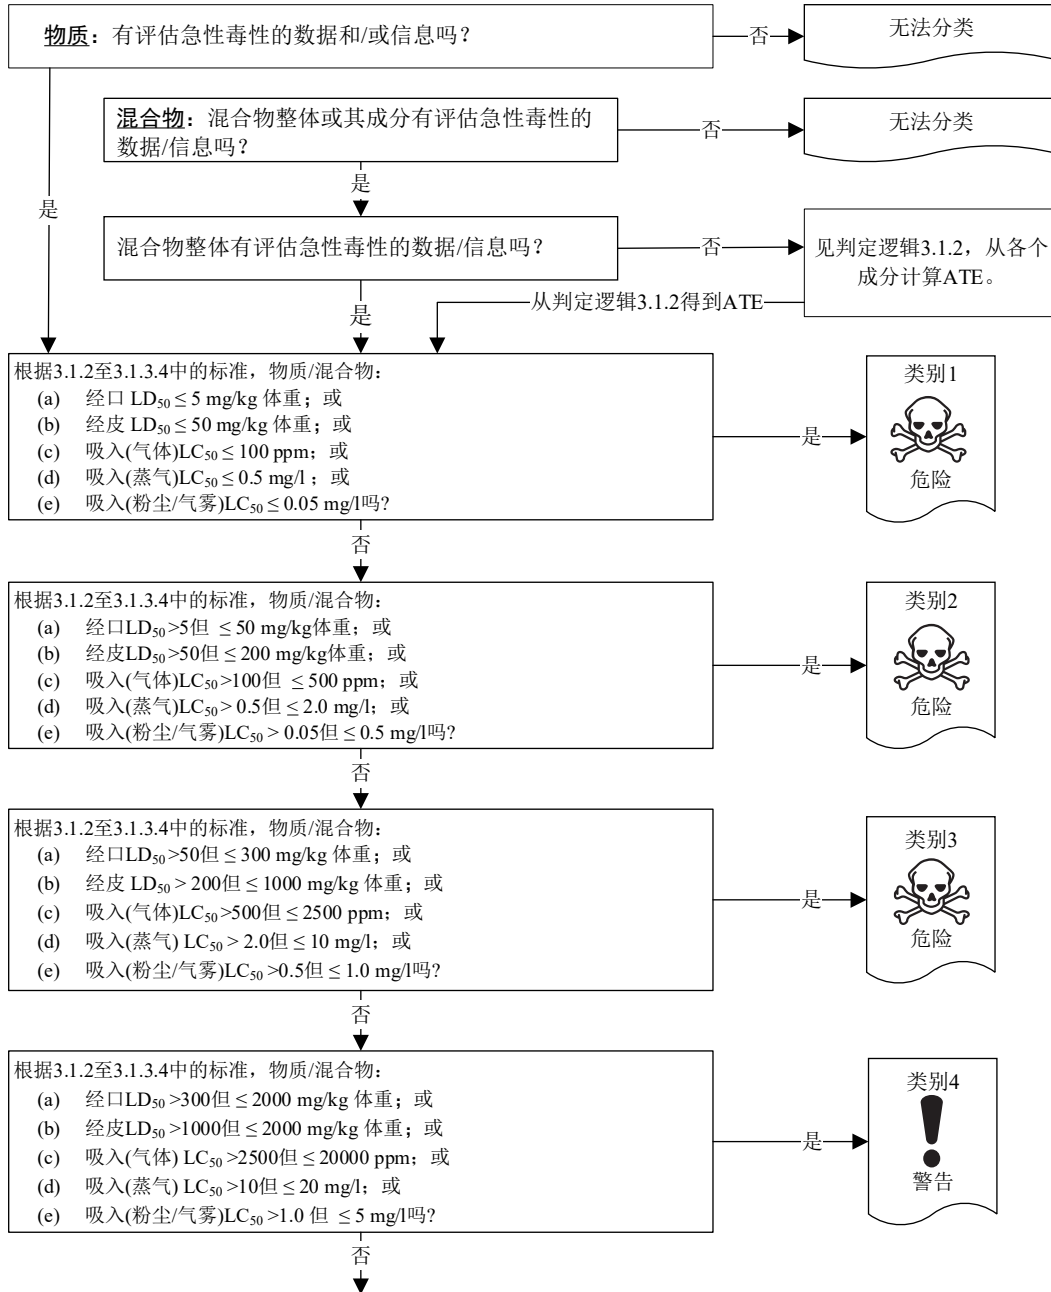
物质：有评估急性毒性的数据和/或信息吗？

否

无法分类

混合物：混合物整体或其成分有评估急性毒性的数据/信息吗？

否

无法分类

是

是

混合物整体有评估急性毒性的数据/信息吗？

否

见判定逻辑3.1.2，从各个成分计算ATE。

是

从判定逻辑3.1.2得到ATE

根据3.1.2至3.1.3.4中的标准，物质/混合物：
(a) 经口 $LD_{50} \leq 5$ mg/kg 体重；或
(b) 经皮 $LD_{50} \leq 50$ mg/kg 体重；或
(c) 吸入(气体)$LC_{50} \leq 100$ ppm；或
(d) 吸入(蒸气)$LC_{50} \leq 0.5$ mg/l；或
(e) 吸入(粉尘/气雾)$LC_{50} \leq 0.05$ mg/l吗?

是

类别1

危险

否

根据3.1.2至3.1.3.4中的标准，物质/混合物：
(a) 经口$LD_{50}$>5但 $\leq 50$ mg/kg体重；或
(b) 经皮$LD_{50}$>50但$\leq 200$ mg/kg体重；或
(c) 吸入(气体)$LC_{50}$>100但 $\leq 500$ ppm；或
(d) 吸入(蒸气)$LC_{50}$> 0.5但$\leq 2.0$ mg/l；或
(e) 吸入(粉尘/气雾)$LC_{50}$> 0.05但$\leq 0.5$ mg/l吗?

是

类别2

危险

否

根据3.1.2至3.1.3.4中的标准，物质/混合物：
(a) 经口$LD_{50}$>50但$\leq 300$ mg/kg 体重；或
(b) 经皮 $LD_{50}$ > 200但$\leq 1000$ mg/kg 体重；或
(c) 吸入(气体)$LC_{50}$>500但$\leq 2500$ ppm；或
(d) 吸入(蒸气) $LC_{50}$ > 2.0但$\leq 10$ mg/l；或
(e) 吸入(粉尘/气雾)$LC_{50}$ >0.5但$\leq 1.0$ mg/l吗?

是

类别3

危险

否

根据3.1.2至3.1.3.4中的标准，物质/混合物：
(a) 经口$LD_{50}$ >300但$\leq 2000$ mg/kg 体重；或
(b) 经皮$LD_{50}$ >1000但$\leq 2000$ mg/kg 体重；或
(c) 吸入(气体) $LC_{50}$ >2500但$\leq 20000$ ppm；或
(d) 吸入(蒸气) $LC_{50}$ >10但$\leq 20$ mg/l；或
(e) 吸入(粉尘/气雾)$LC_{50}$ >1.0 但 $\leq 5$ mg/l吗?

是

类别4

警告

否